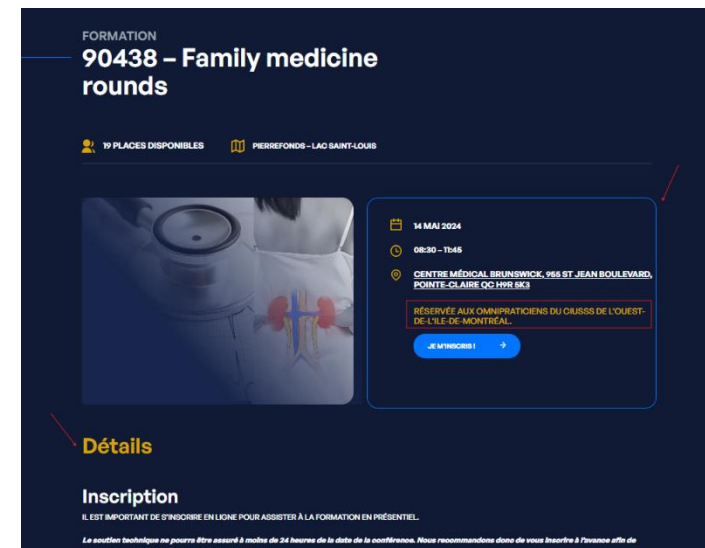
FORMATION
90438 – Family medicine rounds

19 PLACES DISPONIBLES
PIERREFONDS – LAC SAINT-LOUIS

14 MAI 2024
08:30 – 11:45
CENTRE MÉDICAL BRUNSWICK, 955 ST JEAN BOULEVARD, POINTE-CLAIRE QC H9R 5K3
RÉSERVÉE AUX OMNIPRATICIENS DU CIUSSS DE L'OUEST-DE-L'ILE-DE-MONTRÉAL.
JE M'INSCRIS !

Détails

Inscription
IL EST IMPORTANT DE S'INSCRIRE EN LIGNE POUR ASSISTER À LA FORMATION EN PRÉSENTIEL.

Le soutien technique ne pourra être assuré à moins de 24 heures de la date de la conférence. Nous recommandons donc de vous inscrire à l'avance afin de